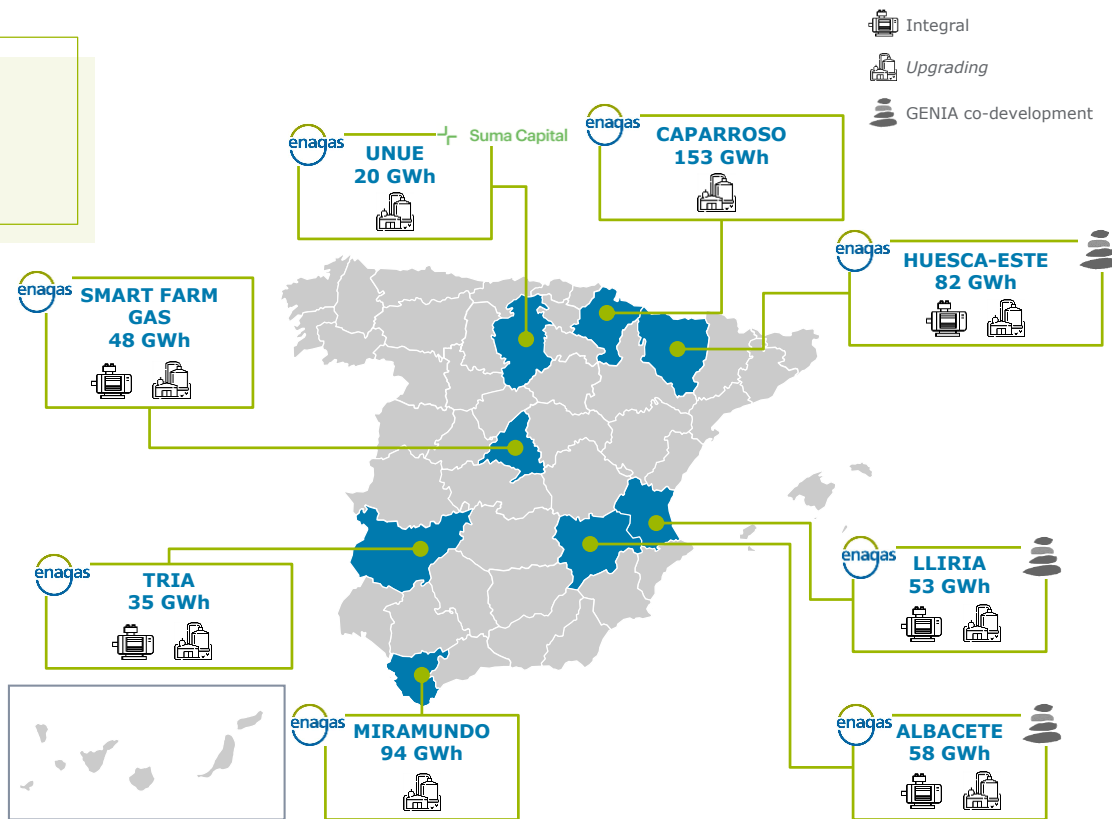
Integral

Upgrading

GENIA co-development

enagas Suma Capital
UNUE
20 GWh

enagas
CAPARROSO
153 GWh

enagas
HUESCA-ESTE
82 GWh

enagas
SMART FARM GAS
48 GWh

enagas
TRIA
35 GWh

enagas
LLIRIA
53 GWh

enagas
MIRAMUNDO
94 GWh

enagas
ALBACETE
58 GWh